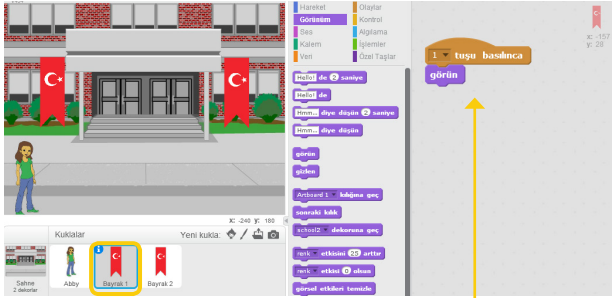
Hareket
Görünüm
Ses
Kalem
Veri
Olaylar
Kontrol
Algılama
İşlemler
Özel Taşlar

Hello! de 2 saniye
Hello! de
Hmm... diye düşün 2 saniye
Hmm... diye düşün
görün
gizlen
Artboard 1 kılığına geç
sonraki kılık
school2 dekoruna geç
renk etkisini 25 arttır
renk etkisi 0 olsun
görsel etkileri temizle

1 tuşu basılınca
görün

x: -157
y: 28

x: -240 y: 180

Kuklalar
Yeni kukla:
Sahne
2 dekorlar
Abby
Bayrak 1
Bayrak 2